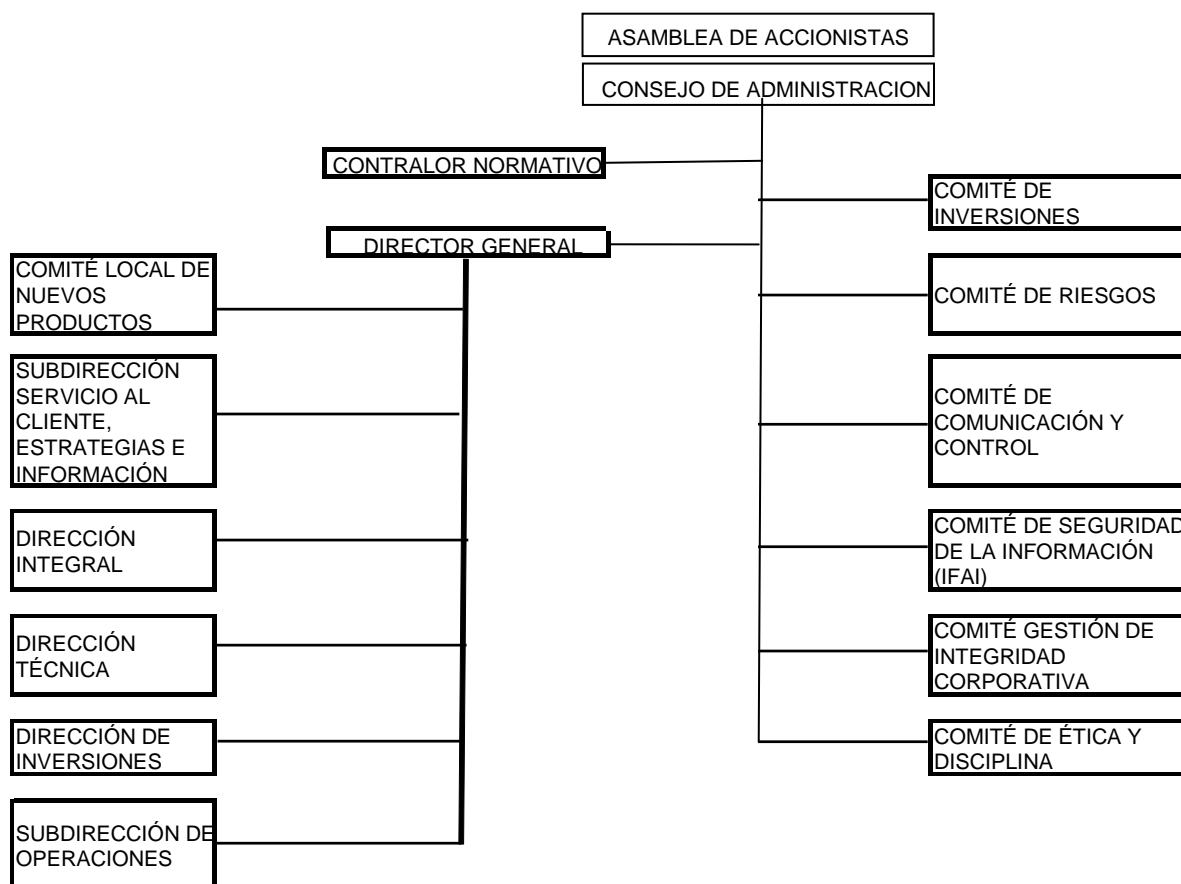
ASAMBLEA DE ACCIONISTAS

CONSEJO DE ADMINISTRACION

CONTRALOR NORMATIVO

DIRECTOR GENERAL

COMITÉ LOCAL DE NUEVOS PRODUCTOS

SUBDIRECCIÓN SERVICIO AL CLIENTE, ESTRATEGIAS E INFORMACIÓN

DIRECCIÓN INTEGRAL

DIRECCIÓN TÉCNICA

DIRECCIÓN DE INVERSIONES

SUBDIRECCIÓN DE OPERACIONES

COMITÉ DE INVERSIONES

COMITÉ DE RIESGOS

COMITÉ DE COMUNICACIÓN Y CONTROL

COMITÉ DE SEGURIDAD DE LA INFORMACIÓN (IFAI)

COMITÉ GESTIÓN DE INTEGRIDAD CORPORATIVA

COMITÉ DE ÉTICA Y DISCIPLINA